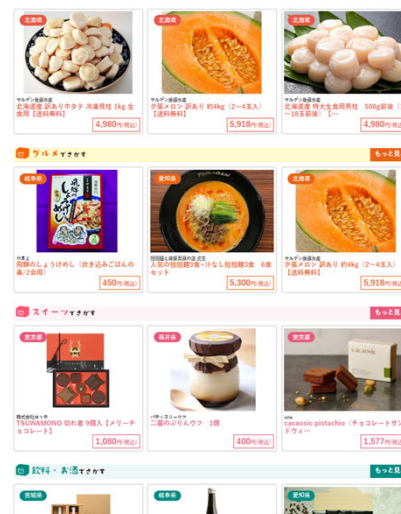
北海道
マルゲン後藤水産
北海道産 訳ありホタテ 冷凍貝柱 1kg 生食用【送料無料】
4,980円(税込)

北海道
マルゲン後藤水産
夕張メロン 訳あり 約4kg（2～4玉入）【送料無料】
5,918円(税込)

北海道
マルゲン後藤水産
北海道産 特大生食用貝柱 500g前後（～18玉前後）【…
4,980円(税込)

グルメ できかす
もっと見

岐阜県
中まし
飛騨のしょうけめし（炊き込みごはんの素/2合用）
450円(税込)

愛知県
担担麺&麻婆豆腐の店 虎玄
人気の担担麺3食+汁なし担担麺3食 6食セット
5,300円(税込)

北海道
マルゲン後藤水産
夕張メロン 訳あり 約4kg（2～4玉入）【送料無料】
5,918円(税込)

スイーツ できかす
もっと見

東京都
株式会社ルッチ
TSUWAMONO 切れ者 9個入【メリーチョコレート】
1,080円(税込)

福井県
パティスリーウフ
二層のぷりんウフ 1個
400円(税込)

東京都
cacaosic pistachio（チョコレートサンドウィー
1,577円(税込)

飲料・お酒 できかす
もっと見

宮城県
岐阜県
愛知県